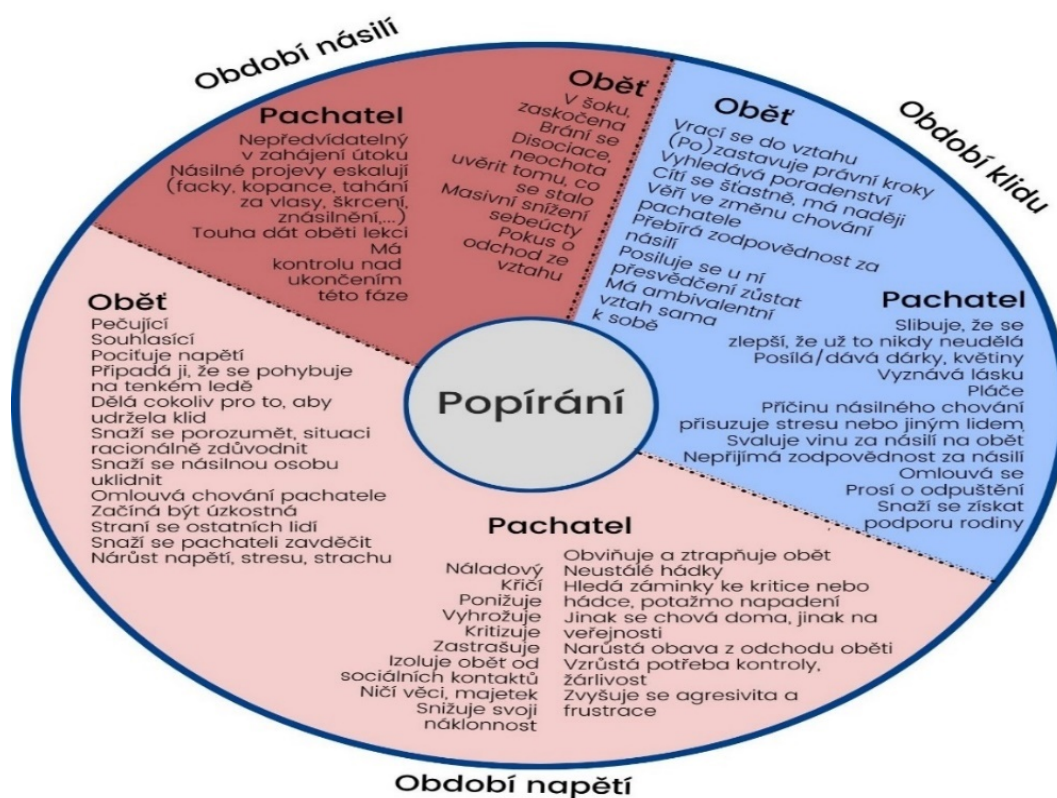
Období násilí

Pachatel
Nepředvídatelný v zahájení útoku
Násilné projevy eskalují (facky, kopance, tahání za vlasy, škrcení, znásilnění,...)
Touha dát oběti lekci
Má kontrolu nad ukončením této fáze

Oběť
V šoku, zaskočena
Brání se
Disociace, neochota uvěřit tomu, co se stalo
Masivní snížení sebeúcty
Pokus o odchod ze vztahu

Období klidu

Oběť
Vrací se do vztahu
(Po)zastavuje právní kroky
Vyhledává poradenství
Cítí se šťastně, má naději
Věří ve změnu chování pachatele
Přebírá zodpovědnost za násilí
Posiluje se u ní přesvědčení zůstat
Má ambivalentní vztah sama k sobě

Pachatel
Slibuje, že se zlepší, že už to nikdy neudělá
Posílá/dává dárky, květiny
Vyznává lásku
Pláče
Příčinu násilného chování přisuzuje stresu nebo jiným lidem
Svaluje vinu za násilí na oběť
Nepřijímá zodpovědnost za násilí
Omlouvá se
Prosí o odpuštění
Snaží se získat podporu rodiny

Popírání

Oběť
Pečující
Souhlasící
Pociťuje napětí
Připadá jí, že se pohybuje na tenkém ledě
Dělá cokoliv pro to, aby udržela klid
Snaží se porozumět, situaci racionálně zdůvodnit
Snaží se násilnou osobu uklidnit
Omlouvá chování pachatele
Začíná být úzkostná
Straní se ostatních lidí
Snaží se pachateli zavděčit
Nárůst napětí, stresu, strachu

Pachatel
Náladový
Křičí
Ponižuje
Vyhrožuje
Kritizuje
Zastrašuje
Izoluje oběť od sociálních kontaktů
Ničí věci, majetek
Snižuje svoji náklonnost

Obviňuje a ztrapňuje oběť
Neustálé hádky
Hledá záminky ke kritice nebo hádce, potažmo napadení
Jinak se chová doma, jinak na veřejnosti
Narůstá obava z odchodu oběti
Vzrůstá potřeba kontroly, žárlivost
Zvyšuje se agresivita a frustrace

Období napětí